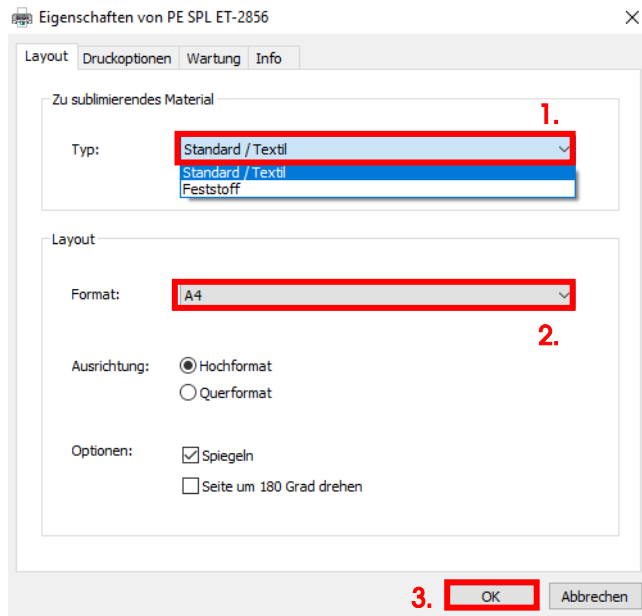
Eigenschaften von PE SPL ET-2856

Layout | Druckoptionen | Wartung | Info

Zu sublimierendes Material

1.

Typ: Standard / Textil

Standard / Textil
Feststoff

Layout

Format: A4

2.

Ausrichtung: Hochformat
Querformat

Optionen: Spiegeln
Seite um 180 Grad drehen

3. OK | Abbrechen